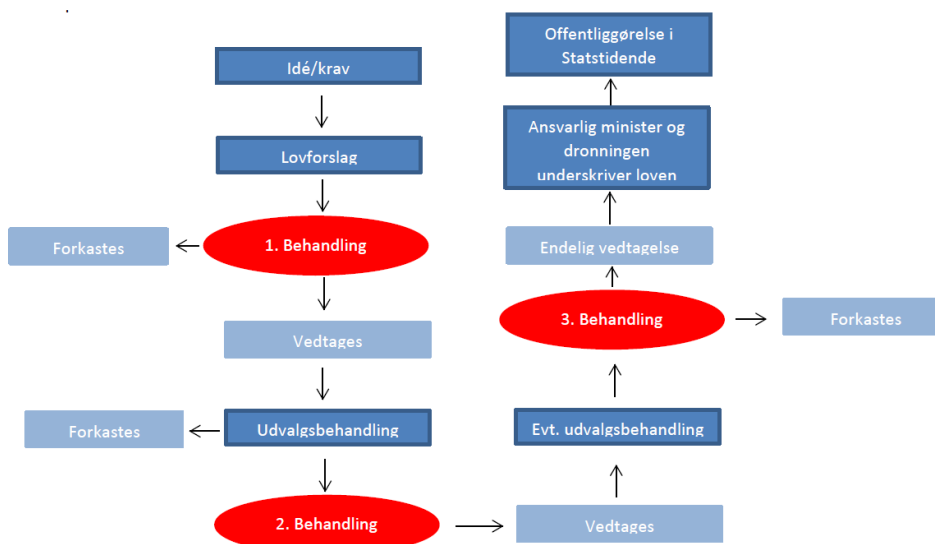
Idé/krav

Lovforslag

1. Behandling

Forkastes

Vedtages

Udvalgsbehandling

Forkastes

2. Behandling

Vedtages

Evt. udvalgsbehandling

3. Behandling

Forkastes

Endelig vedtagelse

Ansvarlig minister og dronningen underskriver loven

Offentliggørelse i Statstidende